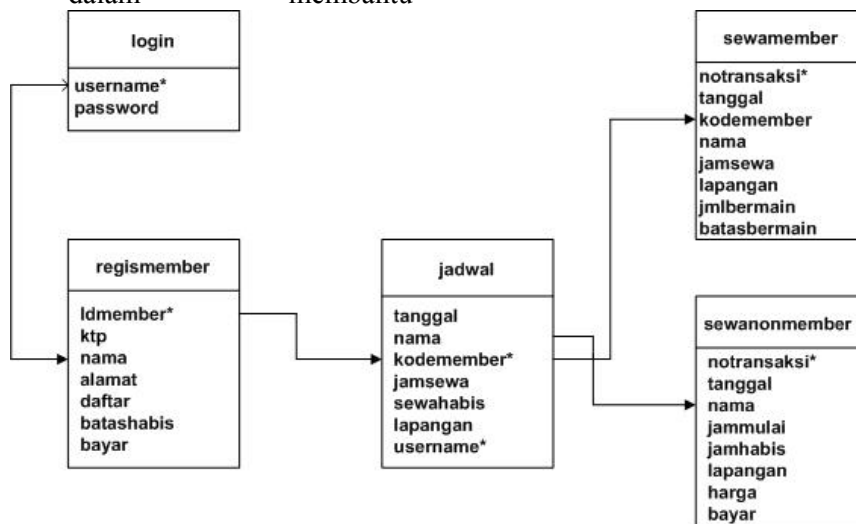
dalam membantu

login

username*
password

sewamember

notransaksi*
tanggal
kodemember
nama
jamsewa
lapangan
jmlbermain
batasbermain

regismember

ldmember*
ktp
nama
alamat
daftar
batashabis
bayar

jadwal

tanggal
nama
kodemember*
jamsewa
sewahabis
lapangan
username*

sewanonmember

notransaksi*
tanggal
nama
jammulai
jamhabis
lapangan
harga
bayar